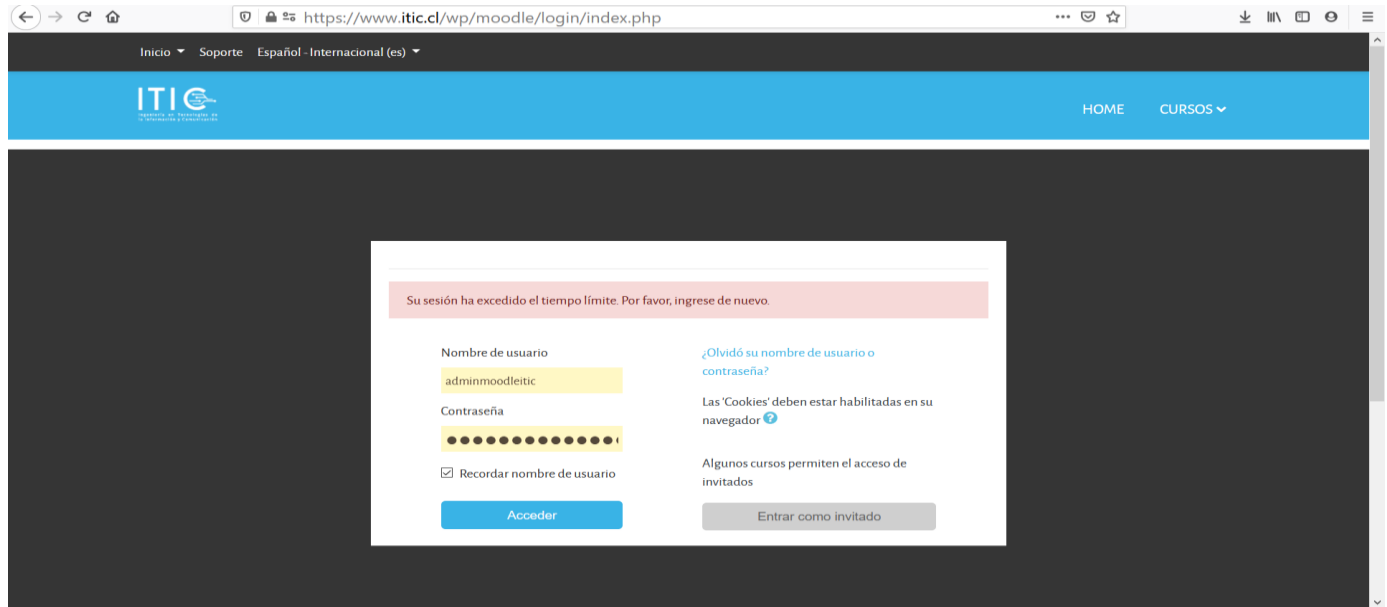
https://www.itic.cl/wp/moodle/login/index.php

Inicio Soporte Español - Internacional (es)

ITIC
Ingeniería en Tecnologías de la Información y Comunicación

HOME CURSOS

Su sesión ha excedido el tiempo límite. Por favor, ingrese de nuevo.

Nombre de usuario
adminmoodleitic
Contraseña
●●●●●●●●●●●●●●
Recordar nombre de usuario
Acceder

¿Olvidó su nombre de usuario o contraseña?

Las 'Cookies' deben estar habilitadas en su navegador

Algunos cursos permiten el acceso de invitados

Entrar como invitado